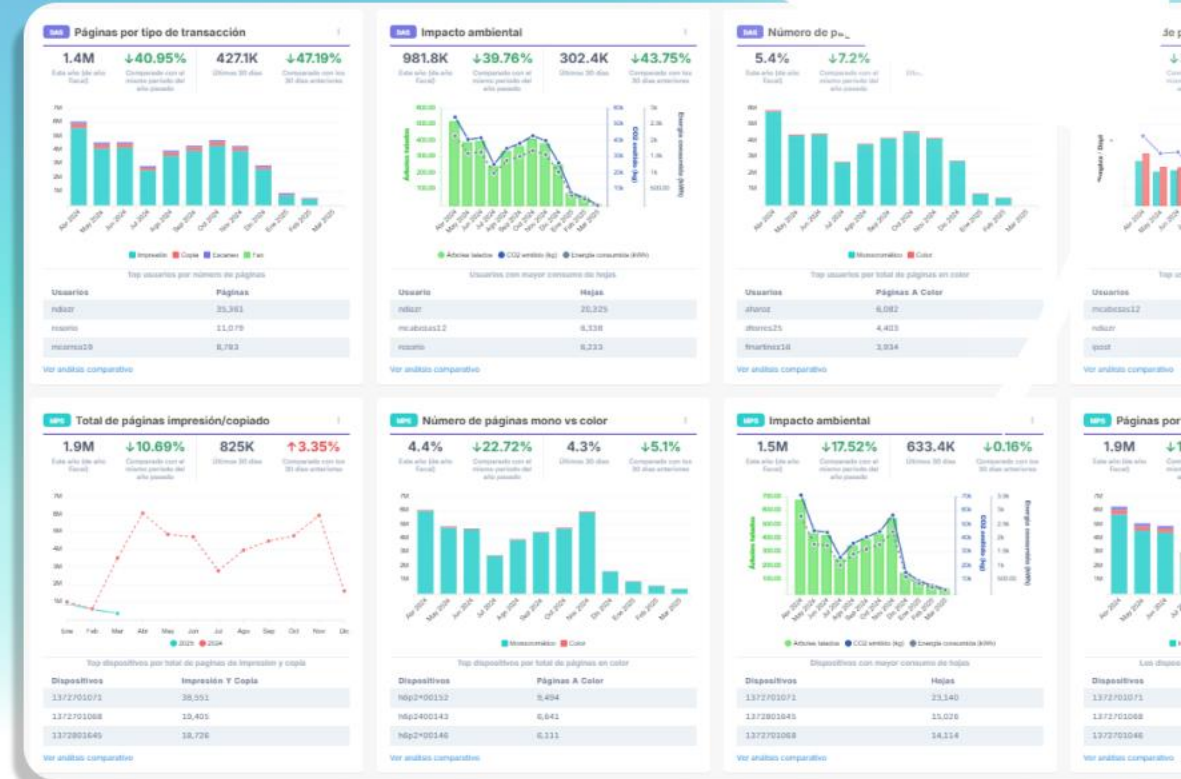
DAS Páginas por tipo de transacción

1.4M
Este año (de año fiscal)

↓40.95%
Comparado con el mismo periodo del año pasado

427.1K
Últimos 30 días

↓47.19%
Comparado con los 30 días anteriores

7M
6M
5M
4M
3M
2M
1M

Abr 2024 May 2024 Jun 2024 Jul 2024 Ago 2024 Sep 2024 Oct 2024 Nov 2024 Dic 2024 Ene 2025 Feb 2025 Mar 2025

Impresión Copia Escaneo Fax

Top usuarios por número de páginas

| Usuarios | Páginas |
|---|---|
| ndiazr | 35,361 |
| rosorio | 11,079 |
| mcemos19 | 8,783 |

Ver análisis comparativo

DAS Impacto ambiental

981.8K
Este año (de año fiscal)

↓39.76%
Comparado con el mismo periodo del año pasado

302.4K
Últimos 30 días

↓43.75%
Comparado con los 30 días anteriores

Árboles talados
CO2 emitido (kg)
Energía consumida (kWh)

Árboles talados CO2 emitido (kg) Energía consumida (kWh)

Usuarios con mayor consumo de hojas

| Usuario | Hojas |
|---|---|
| ndiazr | 20,325 |
| mcabezas12 | 8,338 |
| rosorio | 8,233 |

Ver análisis comparativo

DAS Número de p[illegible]

5.4%
Este año (de año fiscal)

↓7.2%
Comparado con el mismo periodo del año pasado

Abr 2024 May 2024 Jun 2024 Jul 2024 Ago 2024 Sep 2024 Oct 2024 Nov 2024 Dic 2024 Ene 2025 Feb 2025 Mar 2025

Monocromático Color

Top usuarios por total de páginas en color

| Usuarios | Páginas A Color |
|---|---|
| aharoz | 6,082 |
| dtorres25 | 4,403 |
| fmartinez18 | 3,934 |

Ver análisis comparativo

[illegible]

| Usuarios | |
|---|---|
| mcabezas12 | |
| ndiazr | |
| ipost | |

Ver análisis comparativo

MPS Total de páginas impresión/copiado

1.9M
Este año (de año fiscal)

↓10.69%
Comparado con el mismo periodo del año pasado

825K
Últimos 30 días

↑3.35%
Comparado con los 30 días anteriores

7M
6M
5M
4M
3M
2M
1M

Ene Feb Mar Abr May Jun Jul Ago Sep Oct Nov Dic

2025 2024

Top dispositivos por total de paginas de impresion y copia

| Dispositivos | Impresión Y Copia |
|---|---|
| 1372701071 | 38,551 |
| 1372701068 | 19,405 |
| 1372801645 | 18,726 |

Ver análisis comparativo

MPS Número de páginas mono vs color

4.4%
Este año (de año fiscal)

↓22.72%
Comparado con el mismo periodo del año pasado

4.3%
Últimos 30 días

↓5.1%
Comparado con los 30 días anteriores

Abr 2024 May 2024 Jun 2024 Jul 2024 Ago 2024 Sep 2024 Oct 2024 Nov 2024 Dic 2024 Ene 2025 Feb 2025 Mar 2025

Monocromático Color

Top dispositivos por total de páginas en color

| Dispositivos | Páginas A Color |
|---|---|
| h6p2*00152 | 9,494 |
| h6p2400143 | 8,641 |
| h6p2*00146 | 8,111 |

Ver análisis comparativo

MPS Impacto ambiental

1.5M
Este año (de año fiscal)

↓17.52%
Comparado con el mismo periodo del año pasado

633.4K
Últimos 30 días

↓0.16%
Comparado con los 30 días anteriores

Árboles talados CO2 emitido (kg) Energía consumida (kWh)

Dispositivos con mayor consumo de hojas

| Dispositivos | Hojas |
|---|---|
| 1372701071 | 23,140 |
| 1372801645 | 15,028 |
| 1372701068 | 14,114 |

Ver análisis comparativo

MPS Páginas por

1.9M
Este año (de año fiscal)

↓1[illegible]

| Dispositivos | |
|---|---|
| 1372701071 | |
| 1372701068 | |
| 1372701046 | |

Ver análisis comparativo